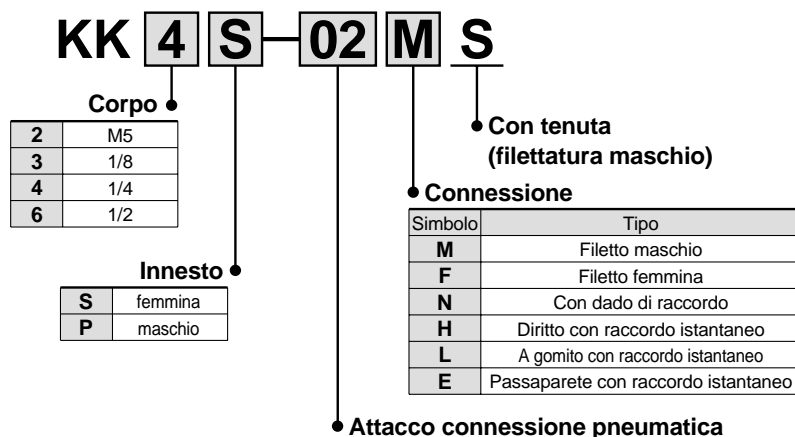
KK 4 S – 02 M S

Corpo

| | |
|---|---|
| 2 | M5 |
| 3 | 1/8 |
| 4 | 1/4 |
| 6 | 1/2 |

Innesto

| | |
|---|---|
| S | femmina |
| P | maschio |

Con tenuta (filettatura maschio)

Connessione

| Simbolo | Tipo |
|---|---|
| M | Filetto maschio |
| F | Filetto femmina |
| N | Con dado di raccordo |
| H | Diritto con raccordo istantaneo |
| L | A gomito con raccordo istantaneo |
| E | Passaparete con raccordo istantaneo |

Attacco connessione pneumatica